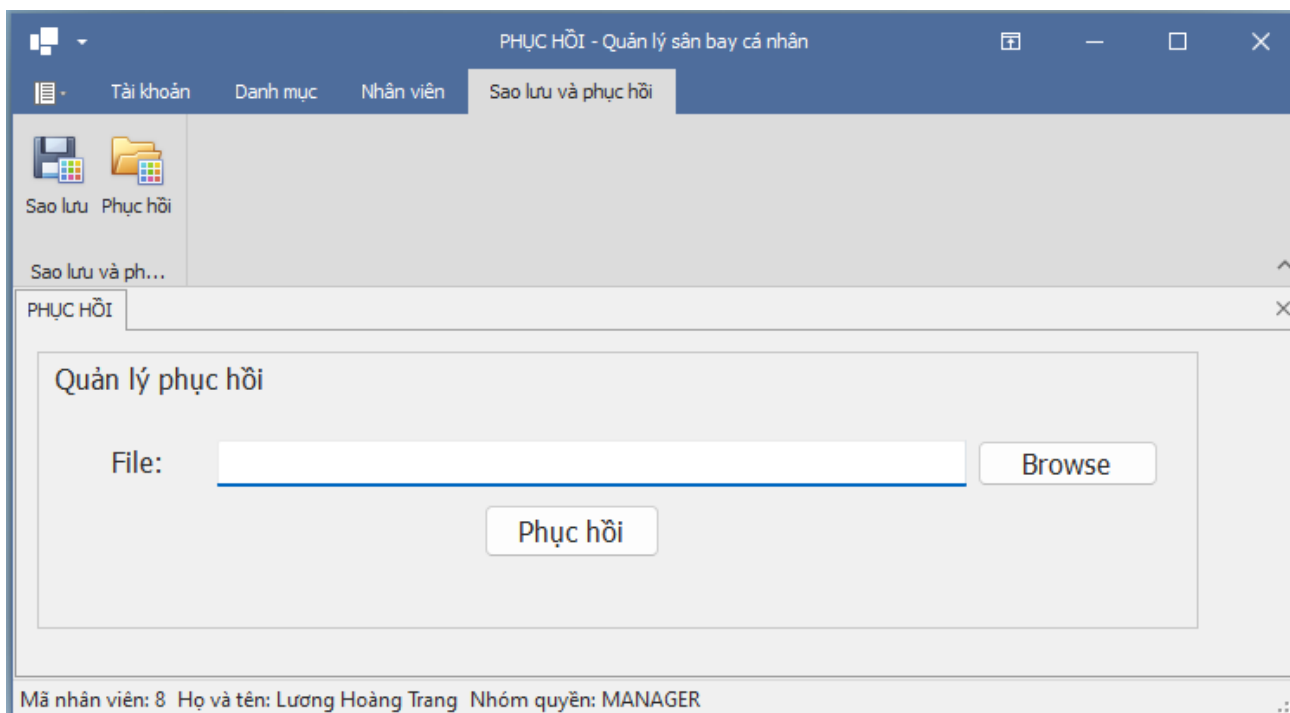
PHỤC HỒI - Quản lý sân bay cá nhân

Tài khoản
Danh mục
Nhân viên
Sao lưu và phục hồi

Sao lưu
Phục hồi

Sao lưu và ph...

PHỤC HỒI

Quản lý phục hồi

File:
Browse

Phục hồi

Mã nhân viên: 8 Họ và tên: Lương Hoàng Trang Nhóm quyền: MANAGER